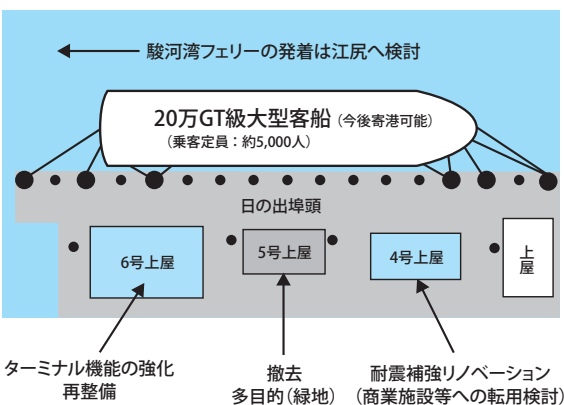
駿河湾フェリーの発着は江尻へ検討

20万GT級大型客船（今後寄港可能）
（乗客定員：約5,000人）

日の出埠頭

6号上屋

5号上屋

4号上屋

上屋

ターミナル機能の強化
再整備

撤去
多目的（緑地）

耐震補強リノベーション
（商業施設等への転用検討）